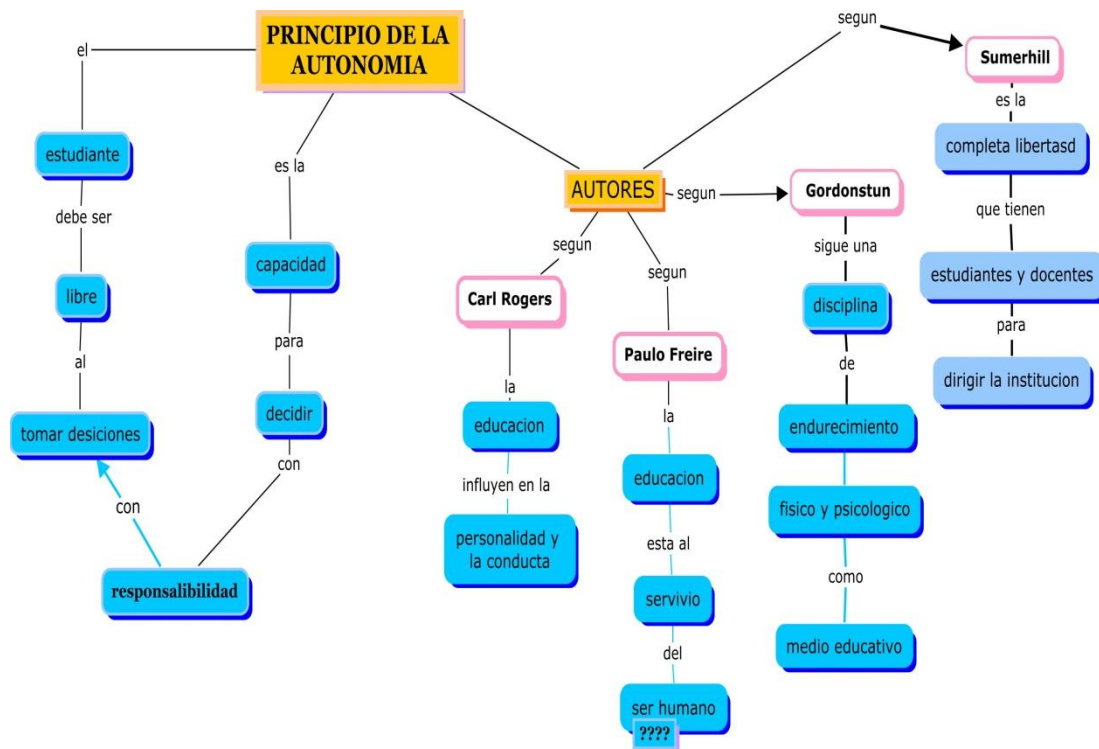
PRINCIPIO DE LA AUTONOMIA

el

estudiante

debe ser

libre

al

tomar desiciones

con

responsalibilidad

es la

capacidad

para

decidir

con

AUTORES

segun

Carl Rogers

la

educacion

influyen en la

personalidad y la conducta

segun

Paulo Freire

la

educacion

esta al

servivio

del

ser humano

????

segun

Gordonstun

sigue una

disciplina

de

endurecimiento

fisico y psicologico

como

medio educativo

segun

Sumerhill

es la

completa libertasd

que tienen

estudiantes y docentes

para

dirigir la institucion